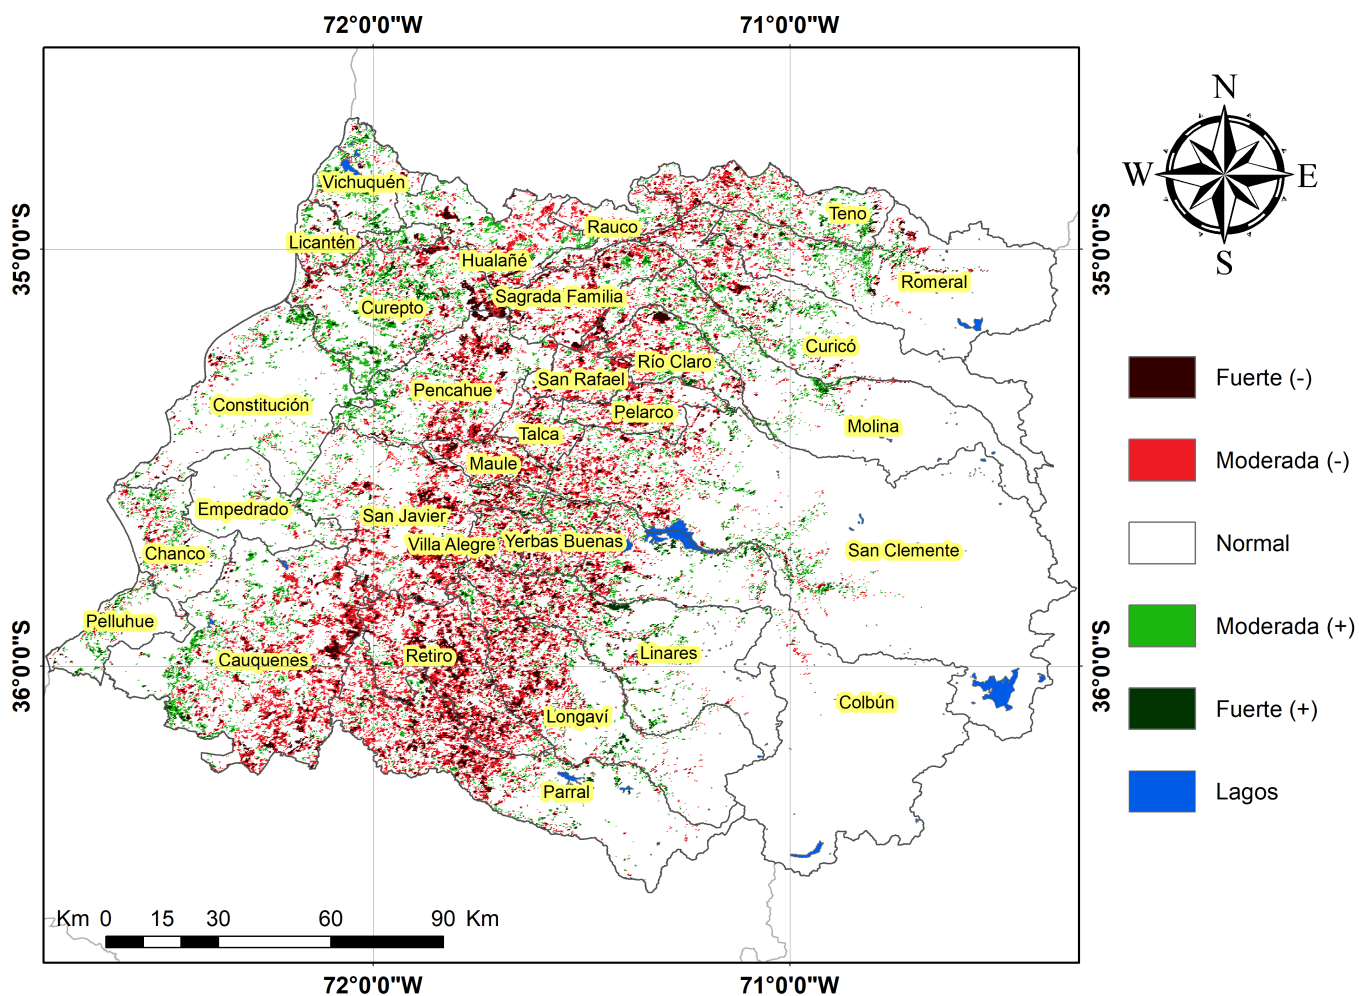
72°0'0"W
71°0'0"W

35°0'0"S
36°0'0"S

35°0'0"S
36°0'0"S

N
W
E
S

Vichuquén
Licantén
Hualañé
Rauco
Teno
Romeral
Sagrada Familia
Curepto
Curicó
Río Claro
San Rafael
Pencahue
Constitución
Pelarco
Molina
Talca
Maule
Empedrado
San Javier
Villa Alegre
Yerbas Buenas
San Clemente
Chanco
Pelluhue
Cauquenes
Retiro
Linares
Colbún
Longaví
Parral

Fuerte (-)
Moderada (-)
Normal
Moderada (+)
Fuerte (+)
Lagos

Km 0 15 30 60 90 Km

72°0'0"W
71°0'0"W